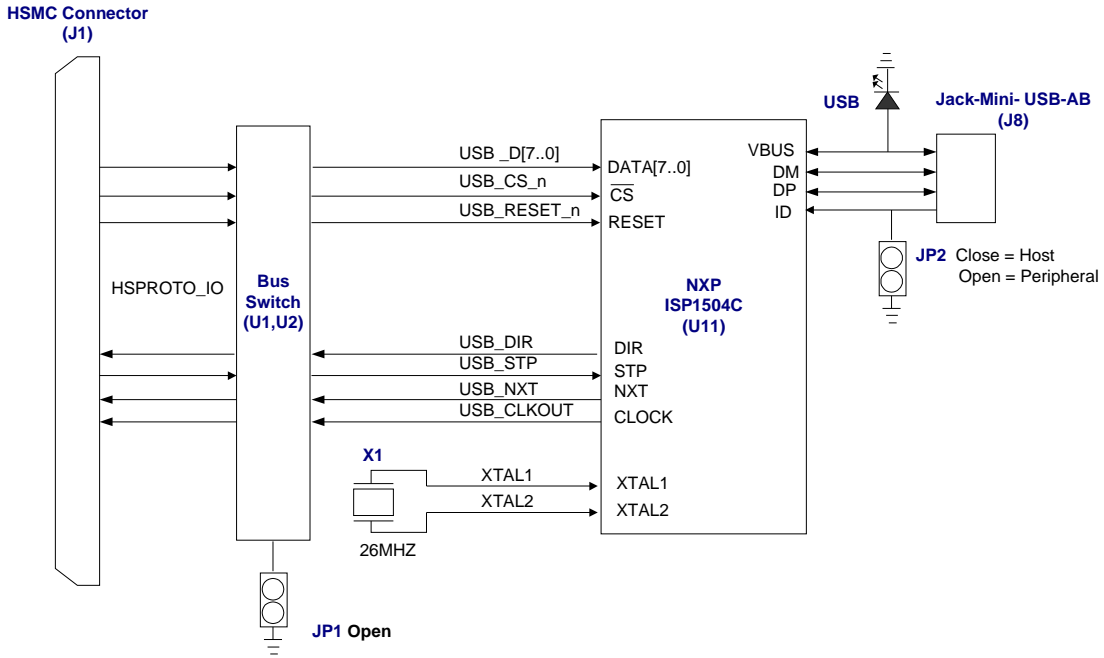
HSMC Connector
(J1)

HSPROTO_IO

Bus
Switch
(U1,U2)

USB _D[7..0]
USB_CS_n
USB_RESET_n
USB_DIR
USB_STP
USB_NXT
USB_CLKOUT

DATA[7..0]
$\overline{CS}$
RESET
DIR
STP
NXT
CLOCK
XTAL1
XTAL2

NXP
ISP1504C
(U11)

VBUS
DM
DP
ID

USB

Jack-Mini- USB-AB
(J8)

JP2 Close = Host
Open = Peripheral

X1
XTAL1
XTAL2
26MHZ

JP1 Open